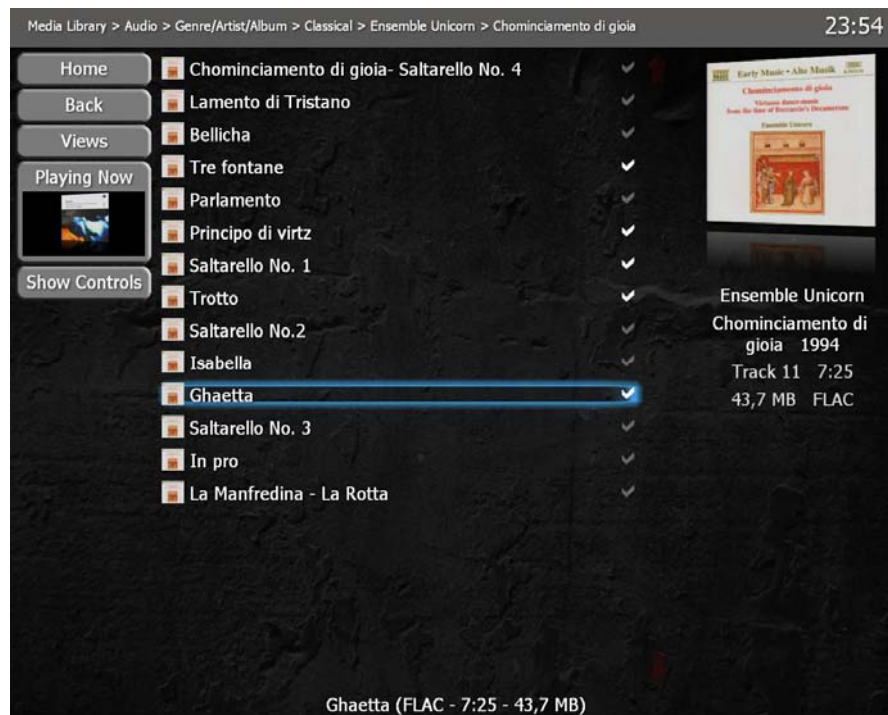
Media Library > Audio > Genre/Artist/Album > Classical > Ensemble Unicorn > Chominciamento di gioia

23:54

Home
Back
Views
Playing Now
Show Controls

Chominciamento di gioia- Saltarello No. 4
Lamento di Tristano
Bellicha
Tre fontane
Parlamento
Principo di virtz
Saltarello No. 1
Trotto
Saltarello No.2
Isabella
Ghaetta
Saltarello No. 3
In pro
La Manfredina - La Rotta

Early Music • Alte Musik
Chominciamento di gioia
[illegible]
Ensemble Unicorn

Ensemble Unicorn
Chominciamento di gioia 1994
Track 11 7:25
43,7 MB FLAC

Ghaetta (FLAC - 7:25 - 43,7 MB)